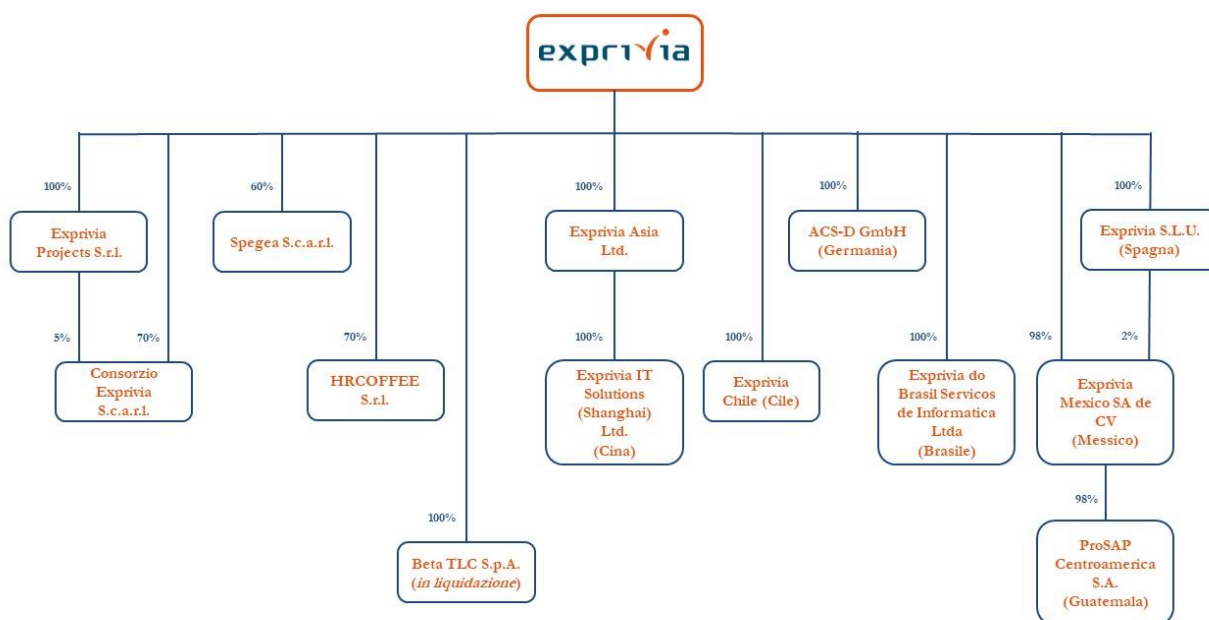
exprivia

100%

Exprivia Projects S.r.l.

5%

70%

Consorzio Exprivia S.c.a.r.l.

60%

Spegea S.c.a.r.l.

70%

HRCOFFEE S.r.l.

100%

Beta TLC S.p.A. (*in liquidazione*)

100%

Exprivia Asia Ltd.

100%

Exprivia IT Solutions (Shanghai) Ltd. (Cina)

100%

Exprivia Chile (Cile)

100%

ACS-D GmbH (Germania)

100%

Exprivia do Brasil Servicos de Informatica Ltda (Brasile)

100%

Exprivia S.L.U. (Spagna)

98%

2%

Exprivia Mexico SA de CV (Messico)

98%

ProSAP Centroamerica S.A. (Guatemala)